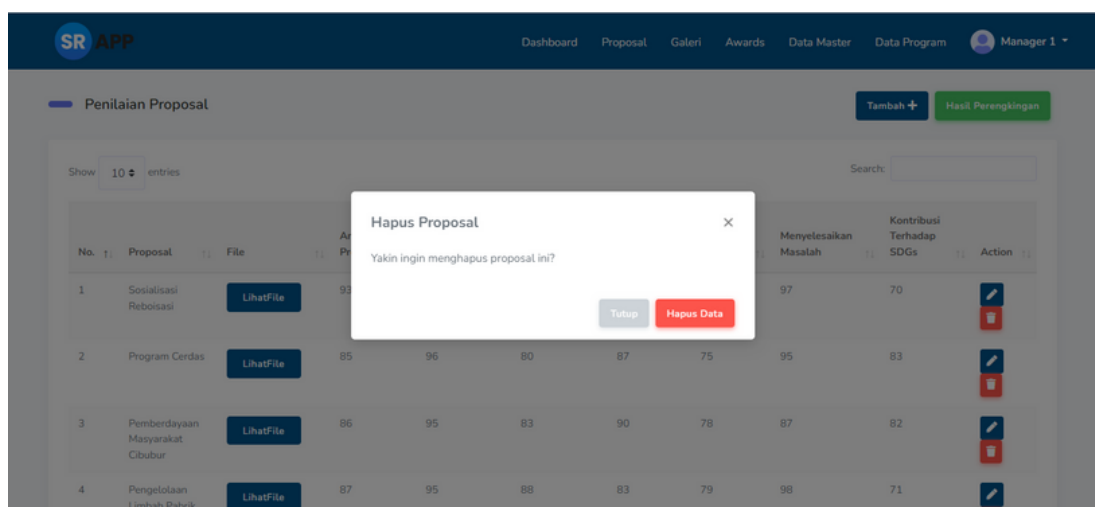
SR APP

Dashboard Proposal Galeri Awards Data Master Data Program Manager 1

Penilaian Proposal

Tambah + Hasil Perengkingan

Show 10 entries

Search:

Hapus Proposal ×

Yakin ingin menghapus proposal ini?

Tutup Hapus Data

| No. | Proposal | File | Ar Pr |  |  |  |  | Menyelesaikan Masalah | Kontribusi Terhadap SDGs | Action |
|---|---|---|---|---|---|---|---|---|---|---|
| 1 | Sosialisasi Reboisasi | LihatFile | 93 |  |  |  |  | 97 | 70 |  |
| 2 | Program Cerdas | LihatFile | 85 | 96 | 80 | 87 | 75 | 95 | 83 |  |
| 3 | Pemberdayaan Masyarakat Cibubur | LihatFile | 86 | 95 | 83 | 90 | 78 | 87 | 82 |  |
| 4 | Pengelolaan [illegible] | LihatFile | 87 | 95 | 88 | 83 | 79 | 98 | 71 |  |